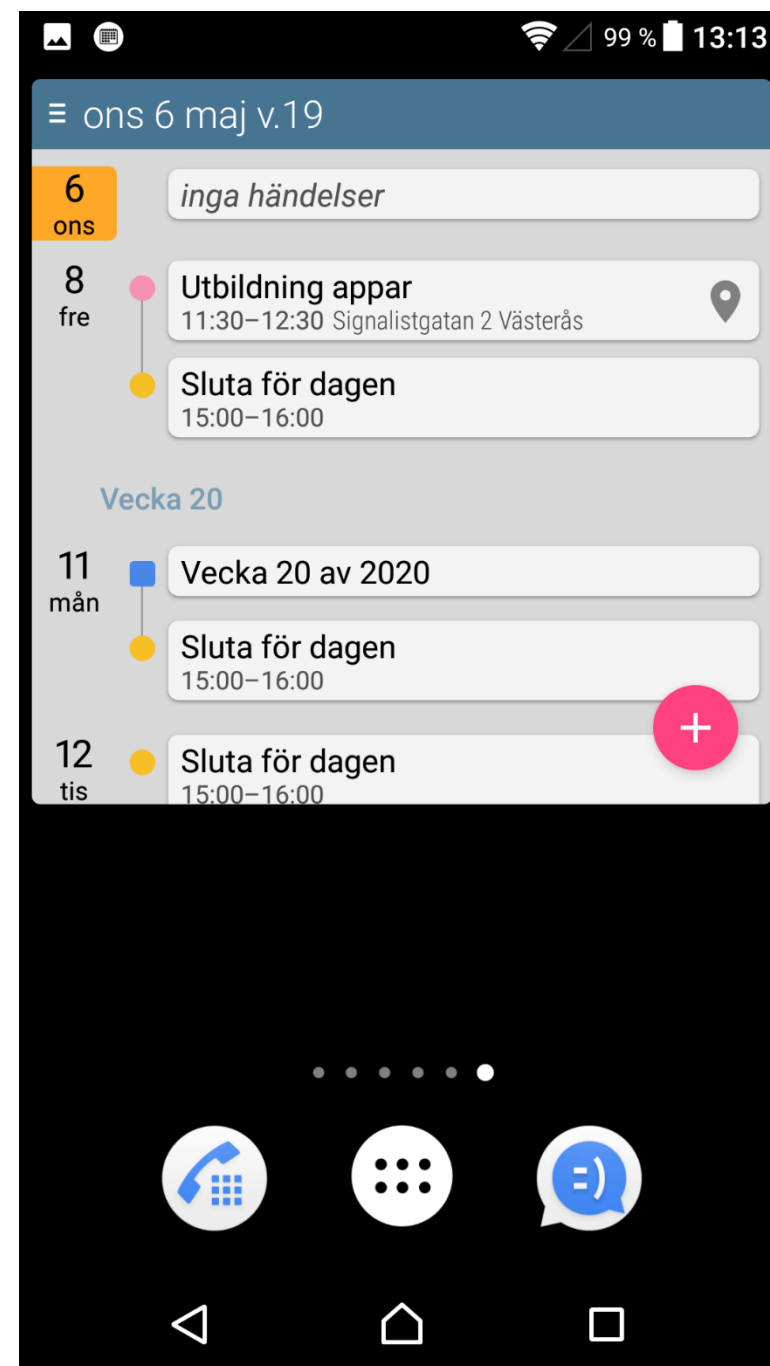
99 % 13:13

ons 6 maj v.19

6
ons
inga händelser

8
fre
Utbildning appar
11:30–12:30 Signalistgatan 2 Västerås

Sluta för dagen
15:00–16:00

Vecka 20

11
mån
Vecka 20 av 2020

Sluta för dagen
15:00–16:00

12
tis
Sluta för dagen
15:00–16:00